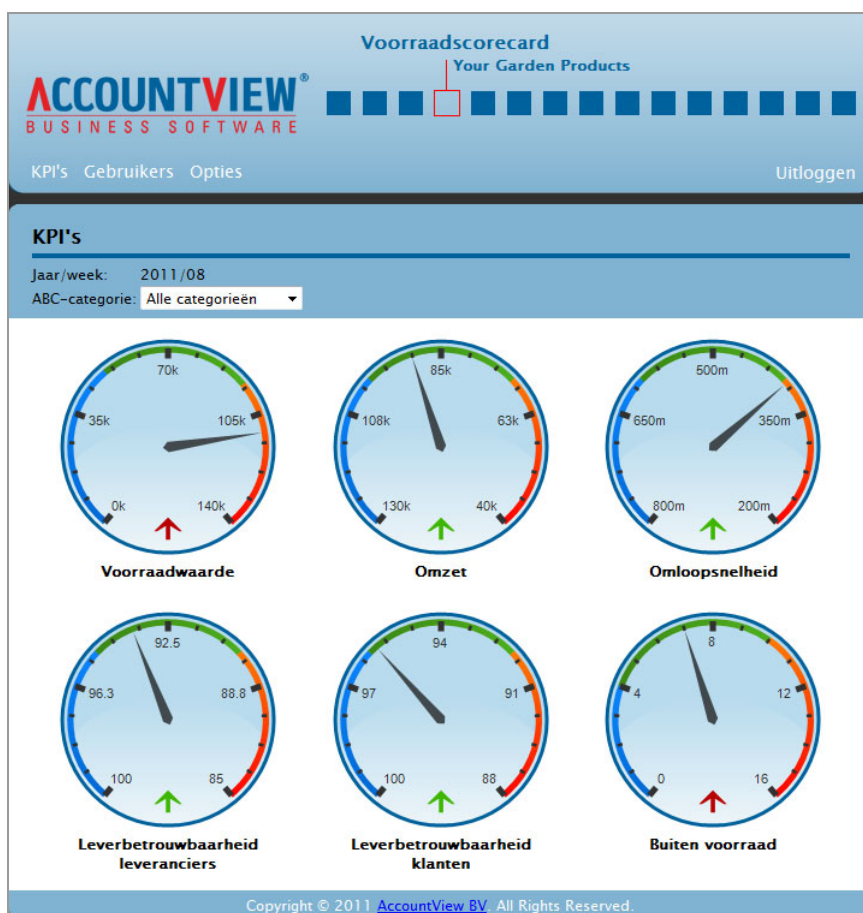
ACCOUNTVIEW®
BUSINESS SOFTWARE

Voorraadscorecard
Your Garden Products

KPI's Gebruikers Opties
Uitloggen

KPI's

Jaar/week: 2011/08
ABC-categorie: Alle categorieën

70k
35k
105k
0k
140k
Voorraadwaarde

85k
108k
63k
130k
40k
Omzet

500m
650m
350m
800m
200m
Omloopsnelheid

92.5
96.3
88.8
100
85
Leverbetrouwbaarheid leveranciers

94
97
91
100
88
Leverbetrouwbaarheid klanten

8
4
12
0
16
Buiten voorraad

Copyright © 2011 AccountView BV. All Rights Reserved.